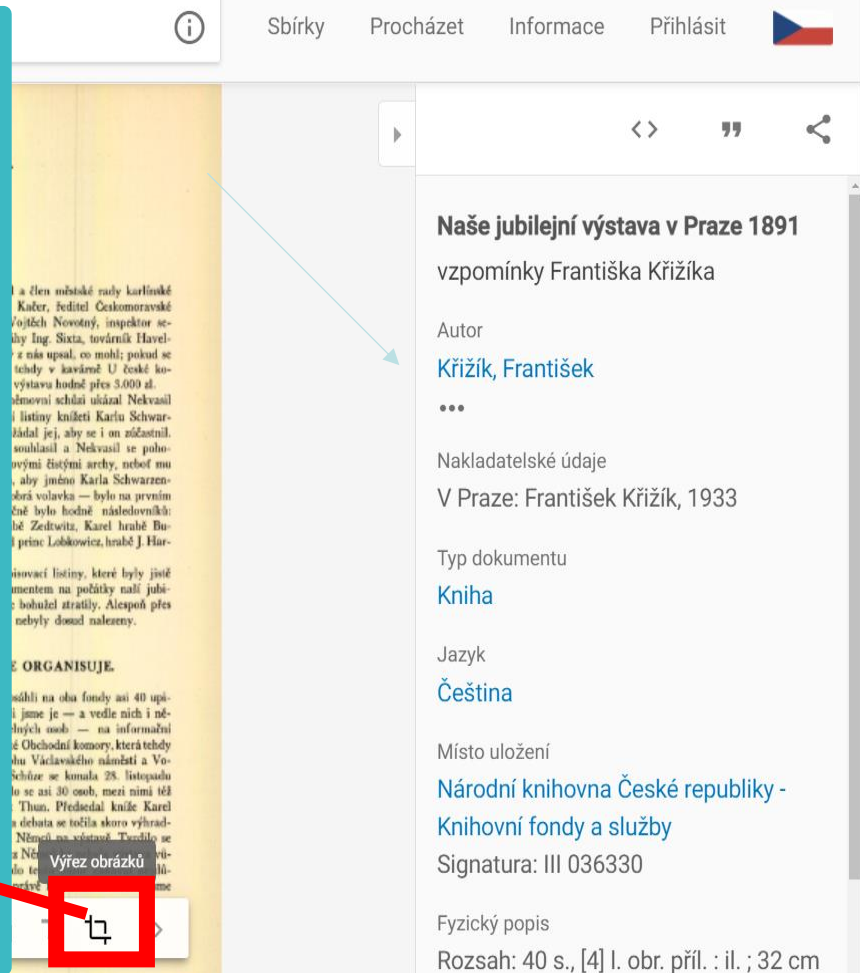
Sbírky Procházet Informace Přihlásit

l a člen městské rady karlínské
Kačer, ředitel Českomoravské
Vojtěch Novotný, inspektor se-
hy Ing. Sixta, továrník Havel-
z nás upsal, co mohl; pokud se
tehdy v kavárně U české ko-
výstavu hodně přes 3.000 zl.
němovní schůzi ukázal Nekvasil
i listiny knížeti Karlu Schwar-
žádal jej, aby se i on zúčastnil.
souhlasil a Nekvasil se poho-
ovými čistými archy, neboť mu
, aby jméno Karla Schwarzen-
obrá volavka — bylo na prvním
čně bylo hodně následovníků:
bě Zedtwitz, Karel hrabě Bu-
l princ Lobkowicz, hrabě J. Har-

pisovací listiny, které byly jistě
umentem na počátky naší jubi-
bohužel ztratily. Alespoň přes
nebyly dosud nalezeny.

E ORGANISUJE.

sáhli na oba fondy asi 40 upi-
l jsme je — a vedle nich i ně-
elných osob — na informační
é Obchodní komory, která tehdy
hu Václavského náměstí a Vo-
Schůze se konala 28. listopadu
lo se asi 30 osob, mezi nimi též
Thun. Předsedal kníže Karel
a debata se točila skoro výhrad-
Němců na výstavě. Tvrdilo se
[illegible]

Výřez obrázků

Naše jubilejní výstava v Praze 1891
vzpomínky Františka Křižíka

Autor
Křižík, František
•••

Nakladatelské údaje
V Praze: František Křižík, 1933

Typ dokumentu
Kniha

Jazyk
Čeština

Místo uložení
Národní knihovna České republiky - Knihovní fondy a služby
Signatura: III 036330

Fyzický popis
Rozsah: 40 s., [4] l. obr. příl. : il. ; 32 cm